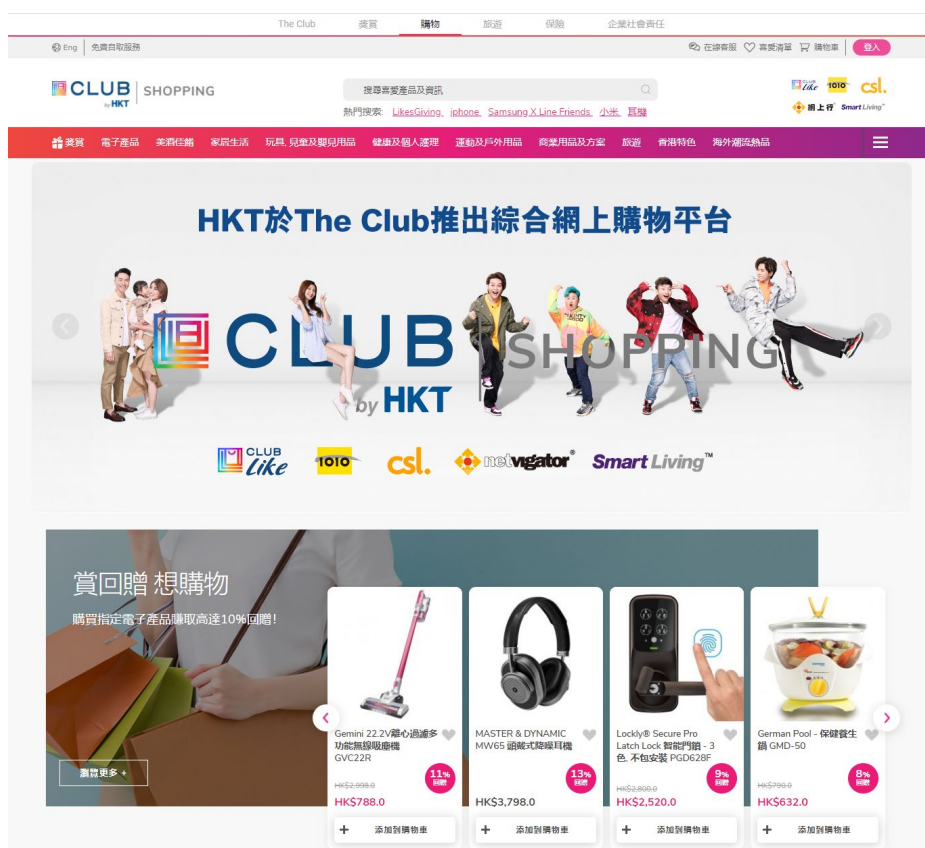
The Club 獎賞 購物 旅遊 保險 企業社會責任

Eng 免費自取服務

在線客服 喜愛清單 購物車 登入

CLUB by HKT | SHOPPING

搜尋喜愛產品及資訊

熱門搜索: LikesGiving iphone Samsung X Line Friends 小米 耳機

CLUB Like 1010 csl. 網上行 Smart Living

獎賞 電子產品 美酒佳餚 家居生活 玩具, 兒童及嬰兒用品 健康及個人護理 運動及戶外用品 商業用品及方案 旅遊 香港特色 海外潮流熱品

HKT於The Club推出綜合網上購物平台

CLUB by HKT SHOPPING

CLUB Like 1010 csl. netvigator Smart Living™

賞回贈 想購物

購買指定電子產品賺取高達10%回贈!

瀏覽更多 +

Gemini 22.2V離心過濾多功能無線吸塵機 GVC22R
HK$2,998.0
11% 回贈
HK$788.0
添加到購物車

MASTER & DYNAMIC MW65 頭戴式降噪耳機
13% 回贈
HK$3,798.0
添加到購物車

Lockly® Secure Pro Latch Lock 智能門鎖 - 3色, 不包安裝 PGD628F
HK$2,800.0
9% 回贈
HK$2,520.0
添加到購物車

German Pool - 保健養生鍋 GMD-50
HK$790.0
8% 回贈
HK$632.0
添加到購物車